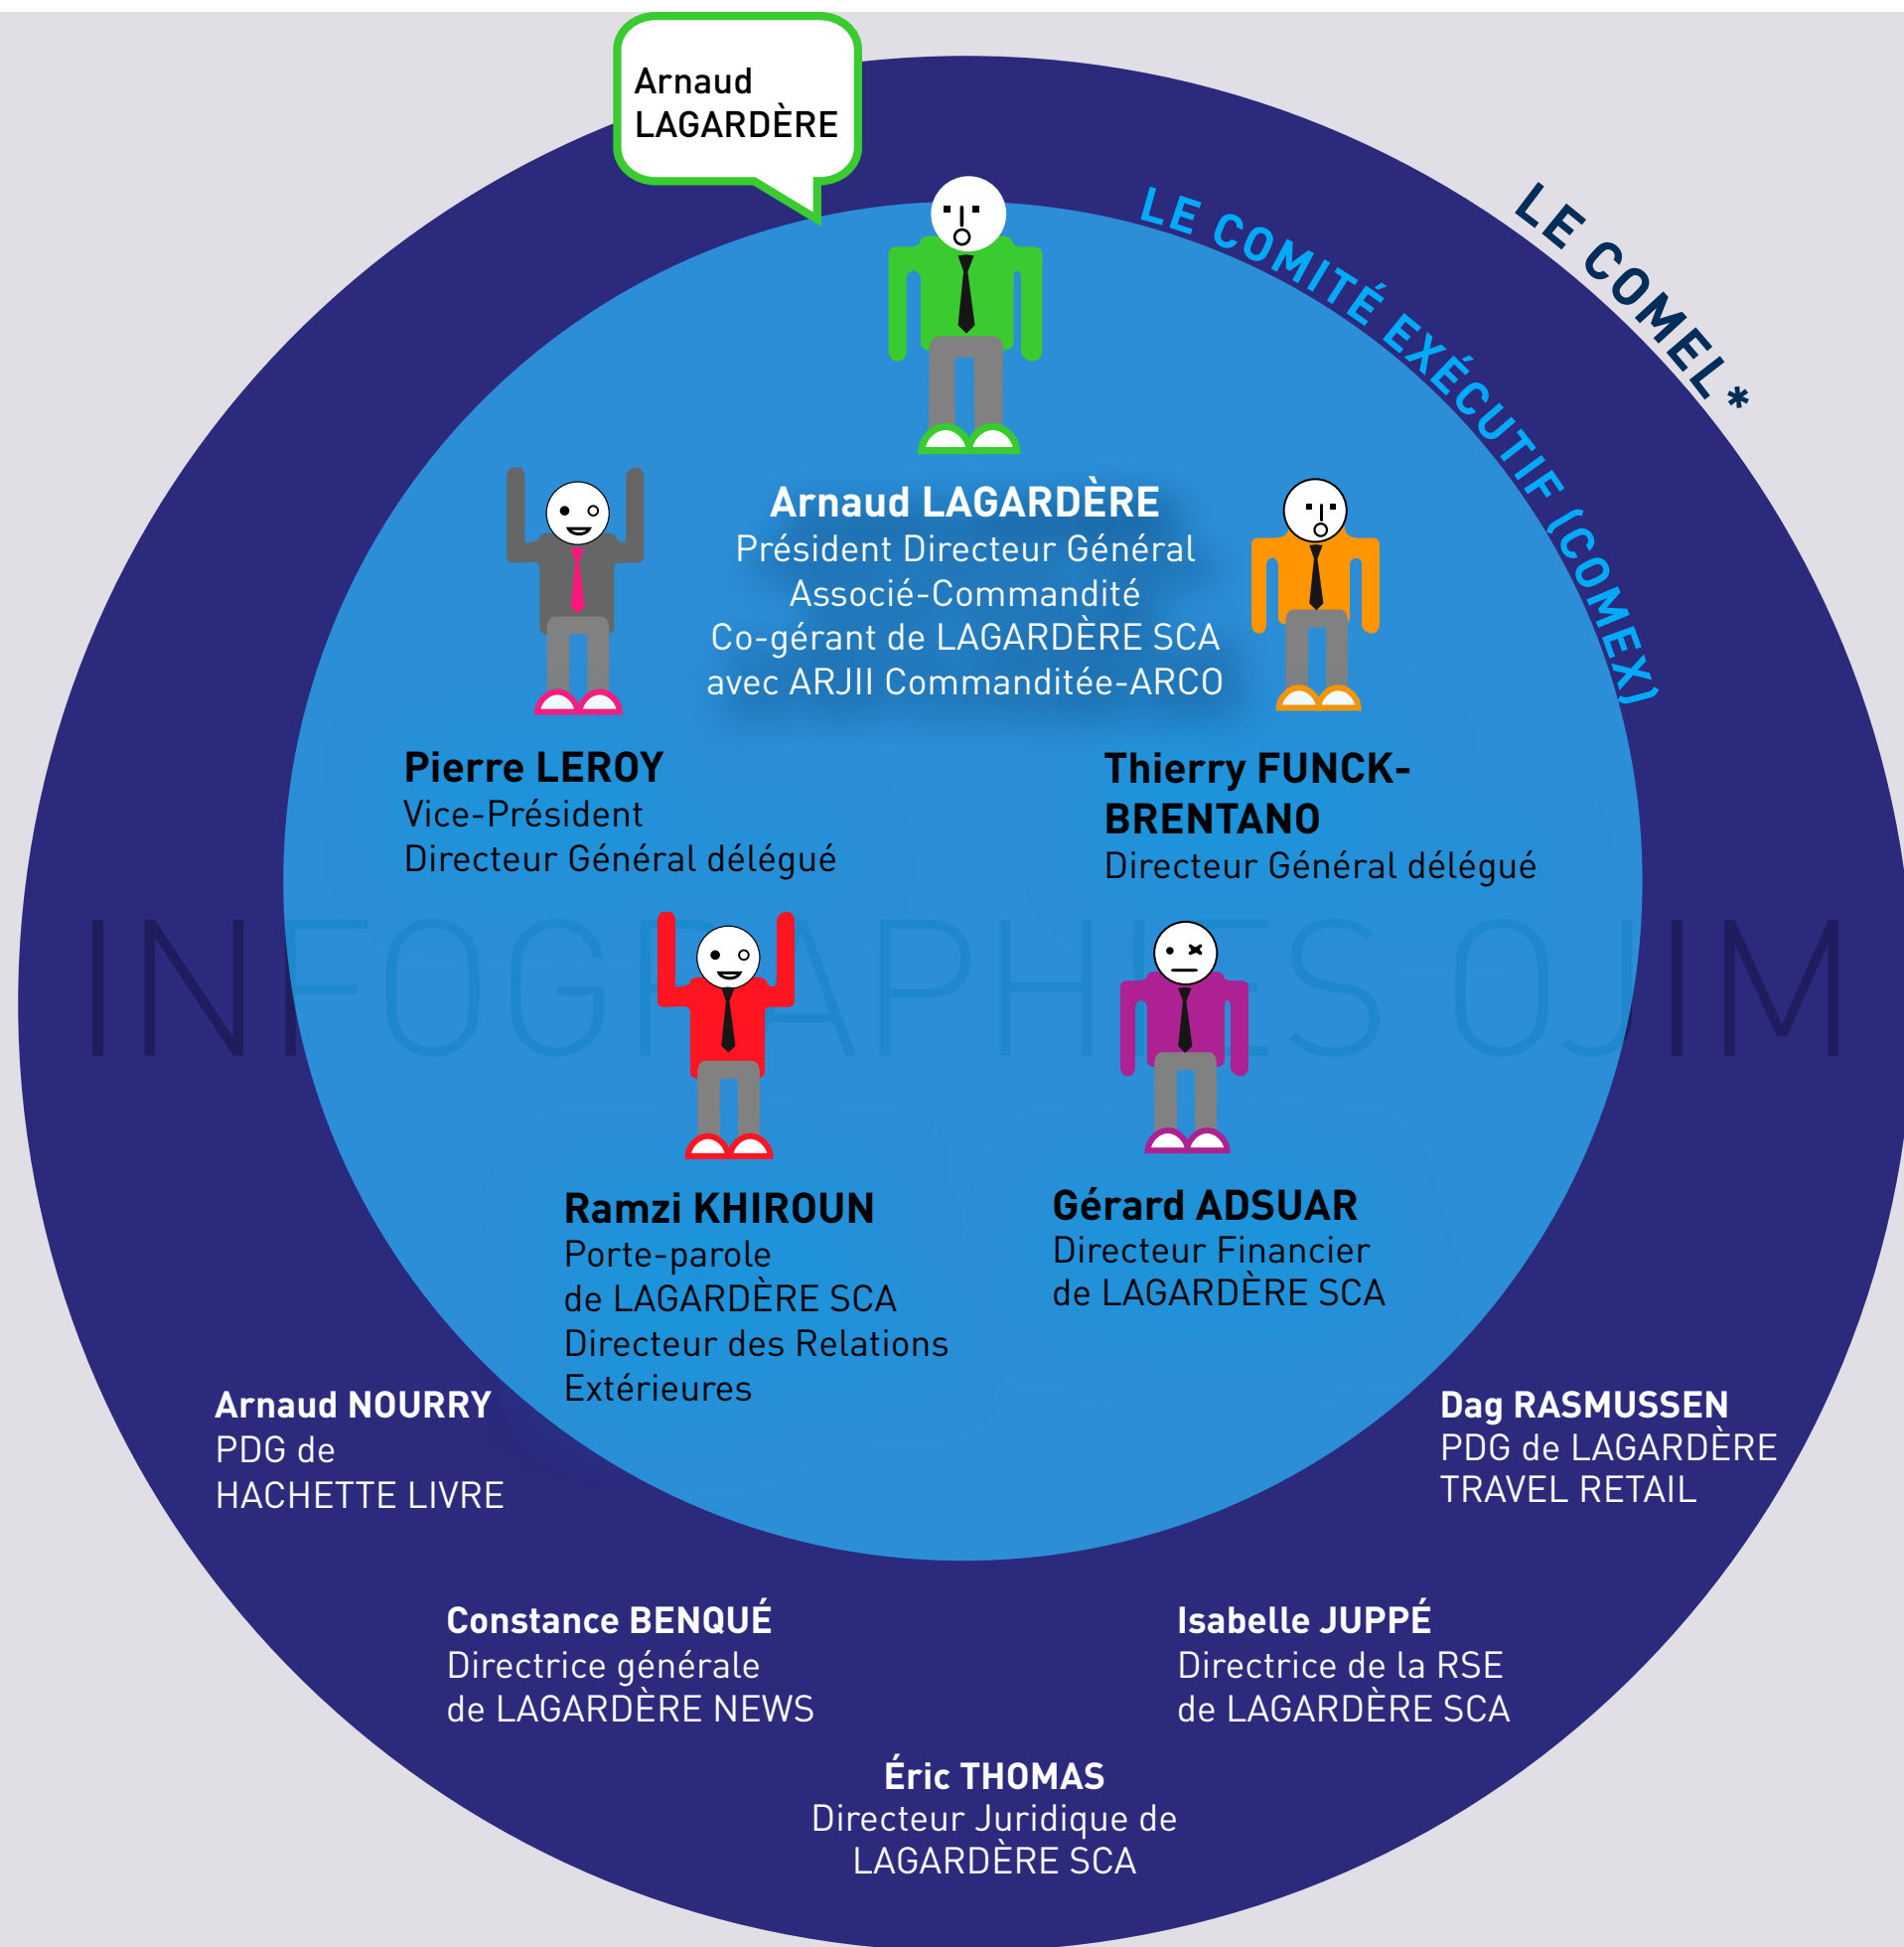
Arnaud LAGARDÈRE

LE COMITÉ EXÉCUTIF (COMEX)

LE COMEL *

Arnaud LAGARDÈRE
Président Directeur Général
Associé-Commandité
Co-gérant de LAGARDÈRE SCA
avec ARJII Commanditée-ARCO

Pierre LEROY
Vice-Président
Directeur Général délégué

Thierry FUNCK-BRENTANO
Directeur Général délégué

INFOGRAPHIES OJIM

Ramzi KHIROUN
Porte-parole
de LAGARDÈRE SCA
Directeur des Relations
Extérieures

Gérard ADSUAR
Directeur Financier
de LAGARDÈRE SCA

Arnaud NOURRY
PDG de
HACHETTE LIVRE

Dag RASMUSSEN
PDG de LAGARDÈRE
TRAVEL RETAIL

Constance BENQUÉ
Directrice générale
de LAGARDÈRE NEWS

Isabelle JUPPÉ
Directrice de la RSE
de LAGARDÈRE SCA

Éric THOMAS
Directeur Juridique de
LAGARDÈRE SCA